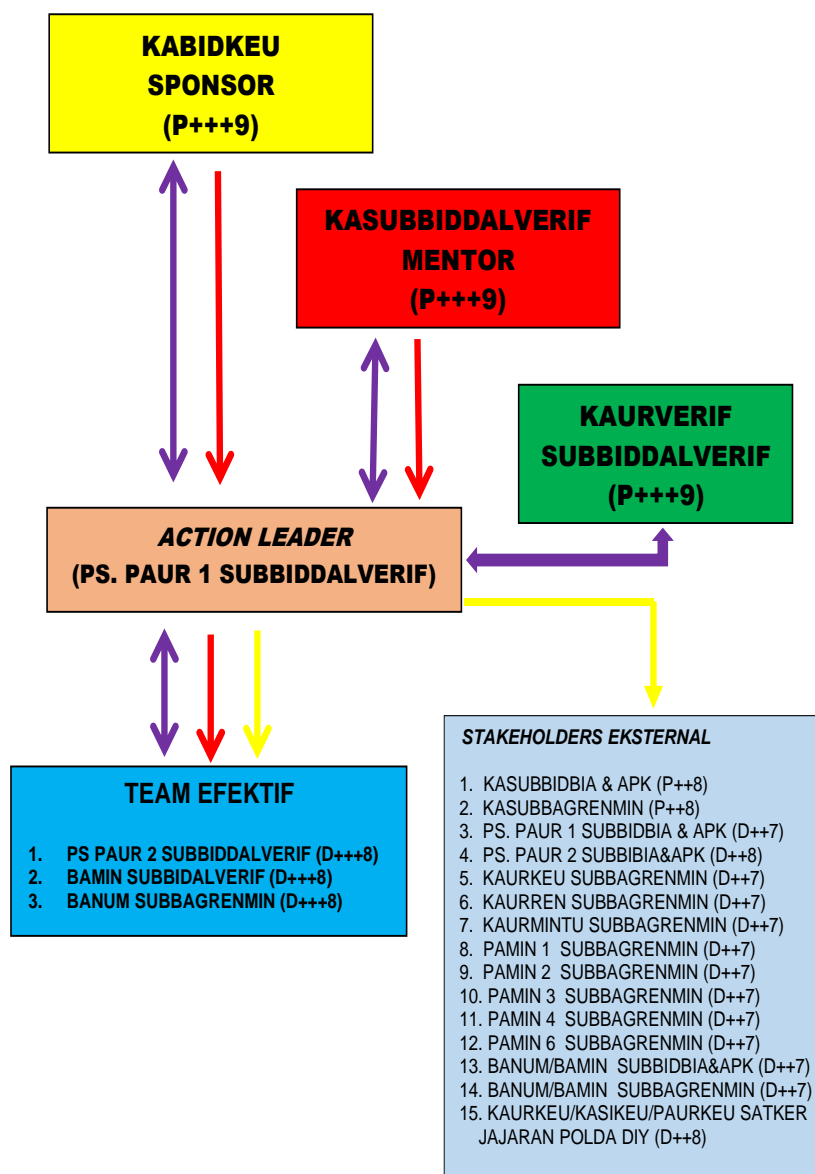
KABIDKEU
SPONSOR
(P+++9)

KASUBBIDDALVERIF
MENTOR
(P+++9)

KAURVERIF
SUBBIDDALVERIF
(P+++9)

ACTION LEADER
(PS. PAUR 1 SUBBIDDALVERIF)

TEAM EFEKTIF

1. PS PAUR 2 SUBBIDDALVERIF (D+++8)
2. BAMIN SUBBIDALVERIF (D+++8)
3. BANUM SUBBAGRENMIN (D+++8)

STAKEHOLDERS EKSTERNAL

1. KASUBBIDBIA & APK (P++8)
2. KASUBBAGRENMIN (P++8)
3. PS. PAUR 1 SUBBIDBIA & APK (D++7)
4. PS. PAUR 2 SUBBIBIA&APK (D++8)
5. KAURKEU SUBBAGRENMIN (D++7)
6. KAURREN SUBBAGRENMIN (D++7)
7. KAURMINTU SUBBAGRENMIN (D++7)
8. PAMIN 1 SUBBAGRENMIN (D++7)
9. PAMIN 2 SUBBAGRENMIN (D++7)
10. PAMIN 3 SUBBAGRENMIN (D++7)
11. PAMIN 4 SUBBAGRENMIN (D++7)
12. PAMIN 6 SUBBAGRENMIN (D++7)
13. BANUM/BAMIN SUBBIDBIA&APK (D++7)
14. BANUM/BAMIN SUBBAGRENMIN (D++7)
15. KAURKEU/KASIKEU/PAURKEU SATKER JAJARAN POLDA DIY (D++8)